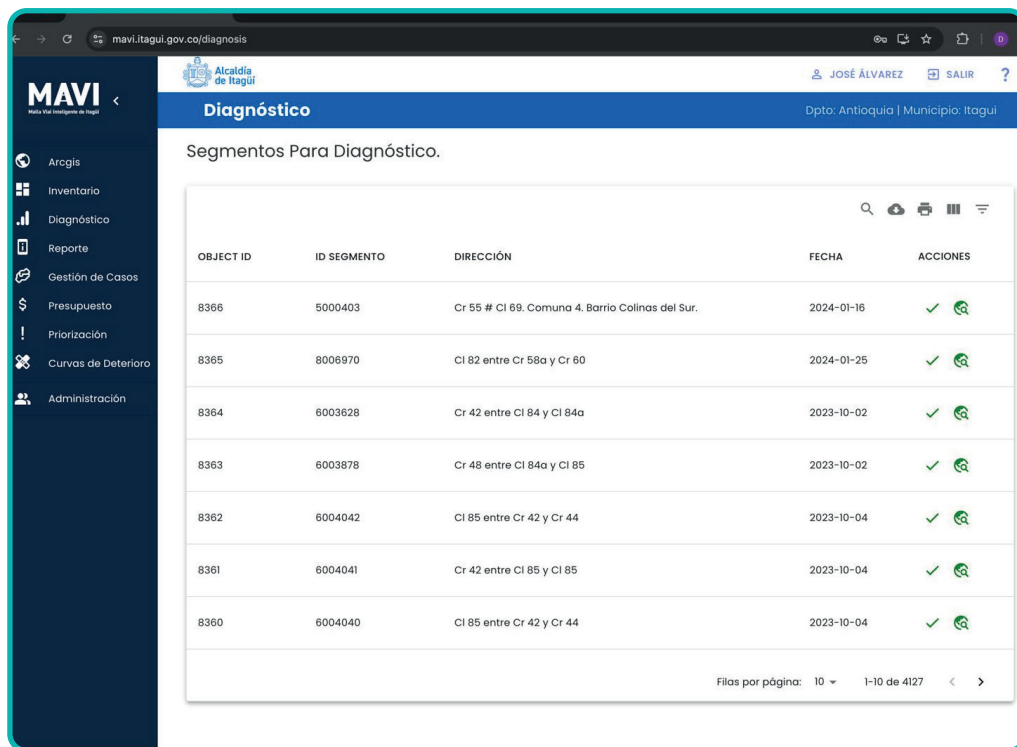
mavi.itagui.gov.co/diagnosis

MAVI
Malla Vial Inteligente de Itagüí

Arcgis
Inventario
Diagnóstico
Reporte
Gestión de Casos
Presupuesto
Priorización
Curvas de Deterioro
Administración

Alcaldía de Itagüí
JOSÉ ÁLVAREZ SALIR ?

Diagnóstico
Dpto: Antioquia | Municipio: Itagui

Segmentos Para Diagnóstico.

| OBJECT ID | ID SEGMENTO | DIRECCIÓN | FECHA | ACCIONES |
|---|---|---|---|---|
| 8366 | 5000403 | Cr 55 # Cl 69. Comuna 4. Barrio Colinas del Sur. | 2024-01-16 | |
| 8365 | 8006970 | Cl 82 entre Cr 58a y Cr 60 | 2024-01-25 | |
| 8364 | 6003628 | Cr 42 entre Cl 84 y Cl 84a | 2023-10-02 | |
| 8363 | 6003878 | Cr 48 entre Cl 84a y Cl 85 | 2023-10-02 | |
| 8362 | 6004042 | Cl 85 entre Cr 42 y Cr 44 | 2023-10-04 | |
| 8361 | 6004041 | Cr 42 entre Cl 85 y Cl 85 | 2023-10-04 | |
| 8360 | 6004040 | Cl 85 entre Cr 42 y Cr 44 | 2023-10-04 | |

Filas por página: 10 1-10 de 4127